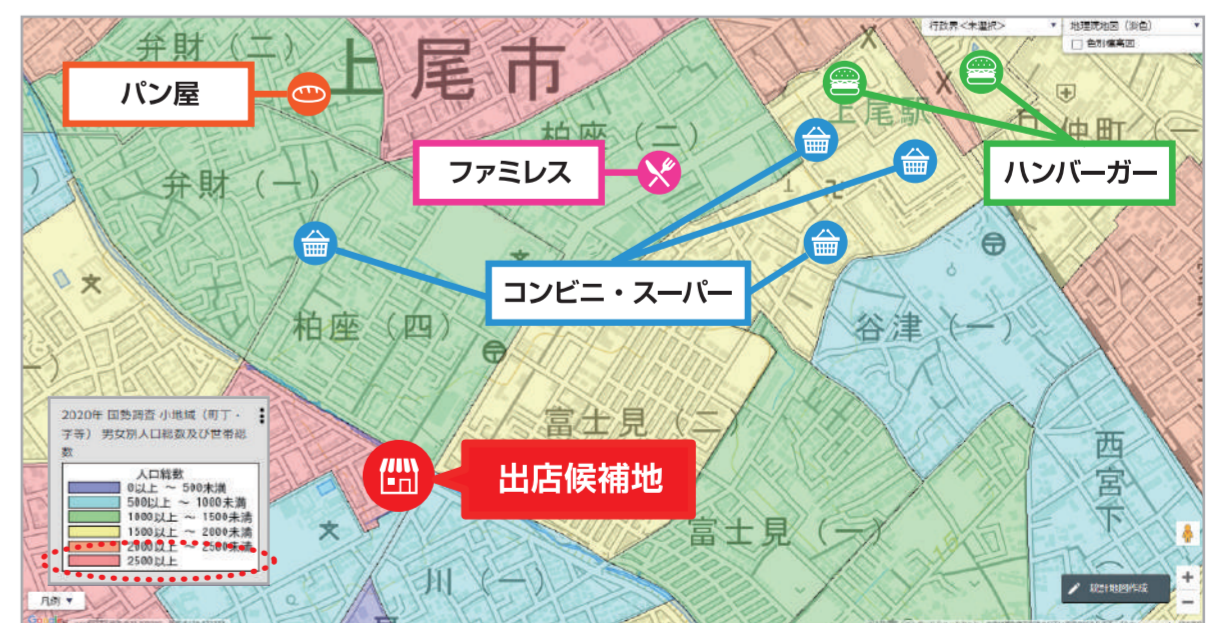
弁財（二）
上尾市
パン屋
柏座（二）
ファミレス
上尾駅
仲町（一
ハンバーガー
弁財（一）
コンビニ・スーパー
柏座（四）
谷津（一）
富士見（二）
出店候補地
富士見（一）
西宮下
川（一）
2020年 国勢調査 小地域（町丁・字等） 男女別人口総数及び世帯総数
人口総数
0以上 ～ 500未満
500以上 ～ 1000未満
1000以上 ～ 1500未満
1500以上 ～ 2000未満
2000以上 ～ 2500未満
2500以上
凡例 ▼
行政界＜未選択＞
地理院地図（淡色）
色別標高図
統計地図作成